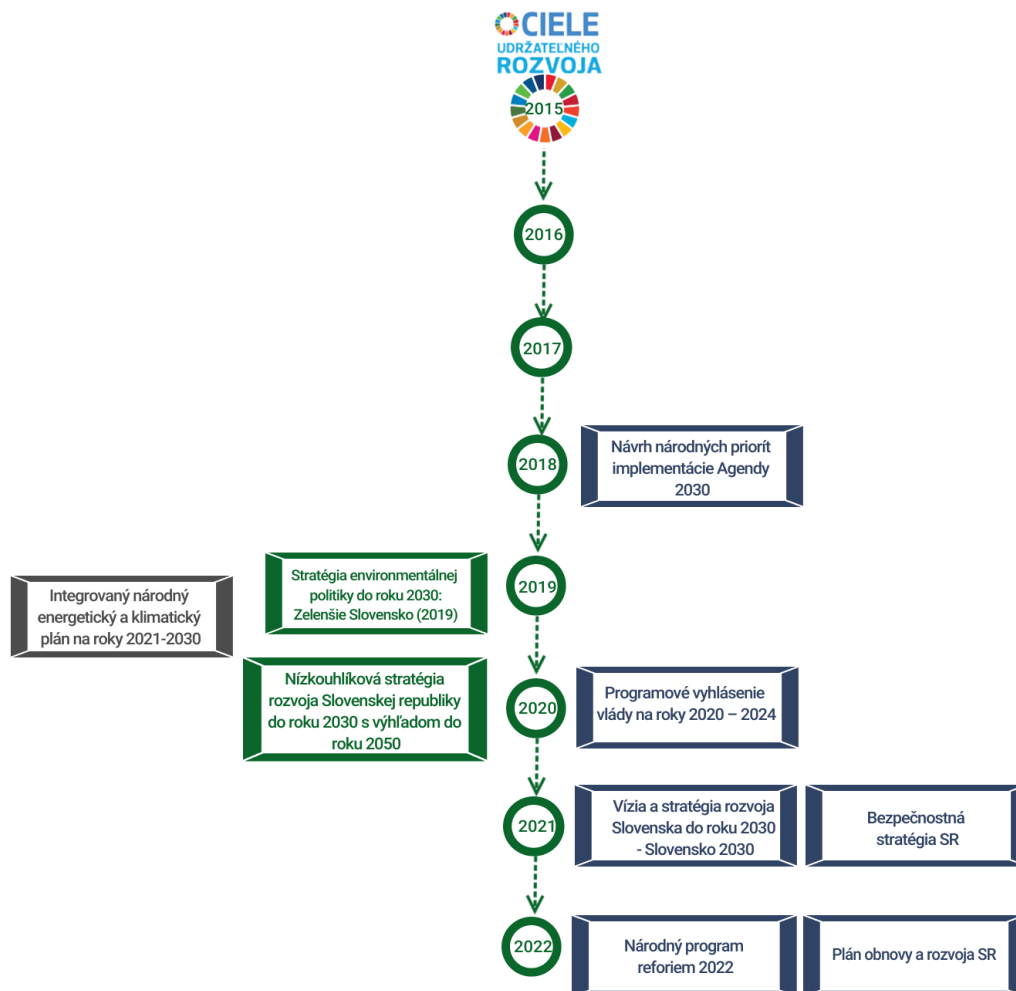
CIELE UDRŽATEĽNÉHO ROZVOJA

2015

2016

2017

2018

Návrh národných priorít implementácie Agendy 2030

Integrovaný národný energetický a klimatický plán na roky 2021-2030

Stratégia environmentálnej politiky do roku 2030: Zelenšie Slovensko (2019)

2019

Nízkouhlíková stratégia rozvoja Slovenskej republiky do roku 2030 s výhľadom do roku 2050

2020

Programové vyhlásenie vlády na roky 2020 – 2024

2021

Vízia a stratégia rozvoja Slovenska do roku 2030 - Slovensko 2030

Bezpečnostná stratégia SR

2022

Národný program reforiem 2022

Plán obnovy a rozvoja SR